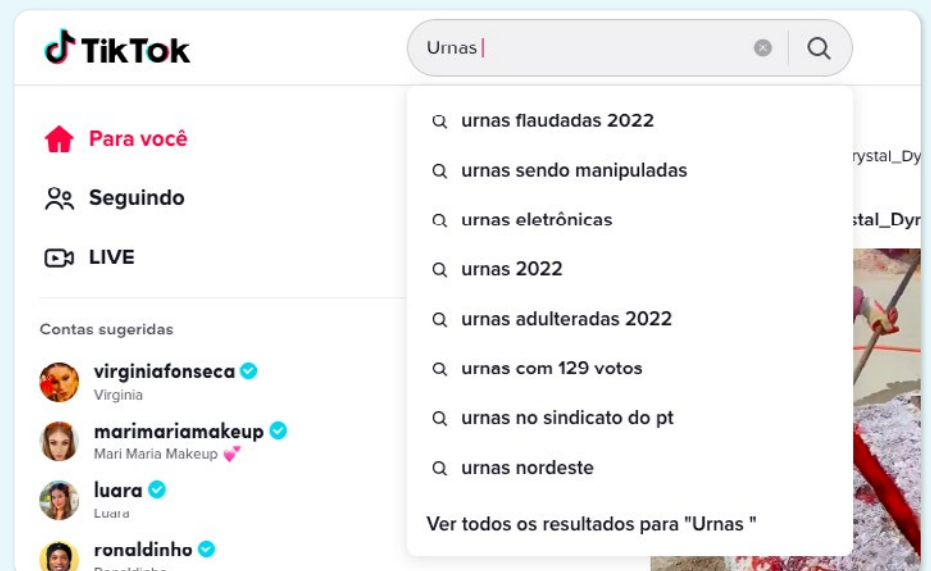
TikTok

Urnas

urnas flaudadas 2022
urnas sendo manipuladas
urnas eletrônicas
urnas 2022
urnas adulteradas 2022
urnas com 129 votos
urnas no sindicato do pt
urnas nordeste

Ver todos os resultados para "Urnas "

Para você
Seguindo
LIVE

Contas sugeridas

virginiafonseca
Virginia

marimariamakeup
Mari Maria Makeup 💕

luara
Luara

ronaldinho
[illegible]

rystal_Dy
stal_Dyr